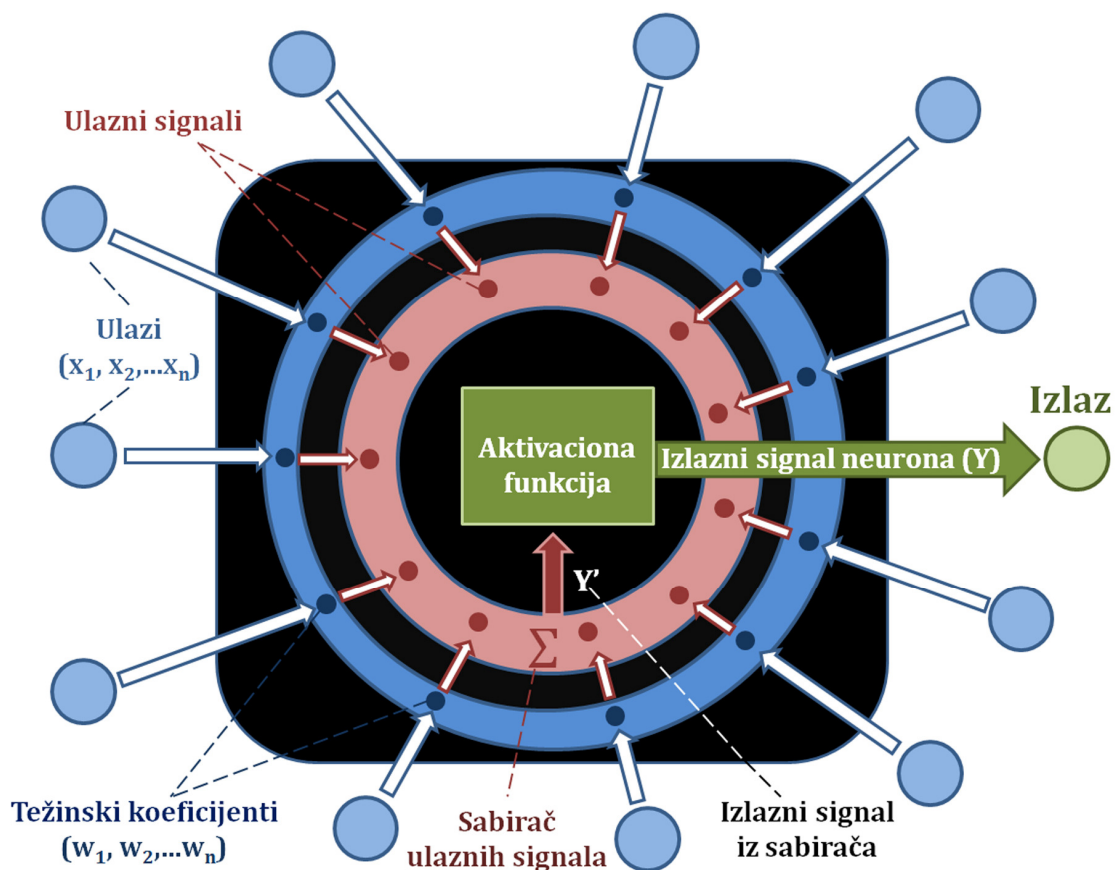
Ulazni signali

Ulazi
($x_1$, $x_2$,...$x_n$)

Aktivaciona funkcija

Izlaz

Izlazni signal neurona (Y)

Y'

$\Sigma$

Težinski koeficijenti
($w_1$, $w_2$,...$w_n$)

Sabirač ulaznih signala

Izlazni signal iz sabirača